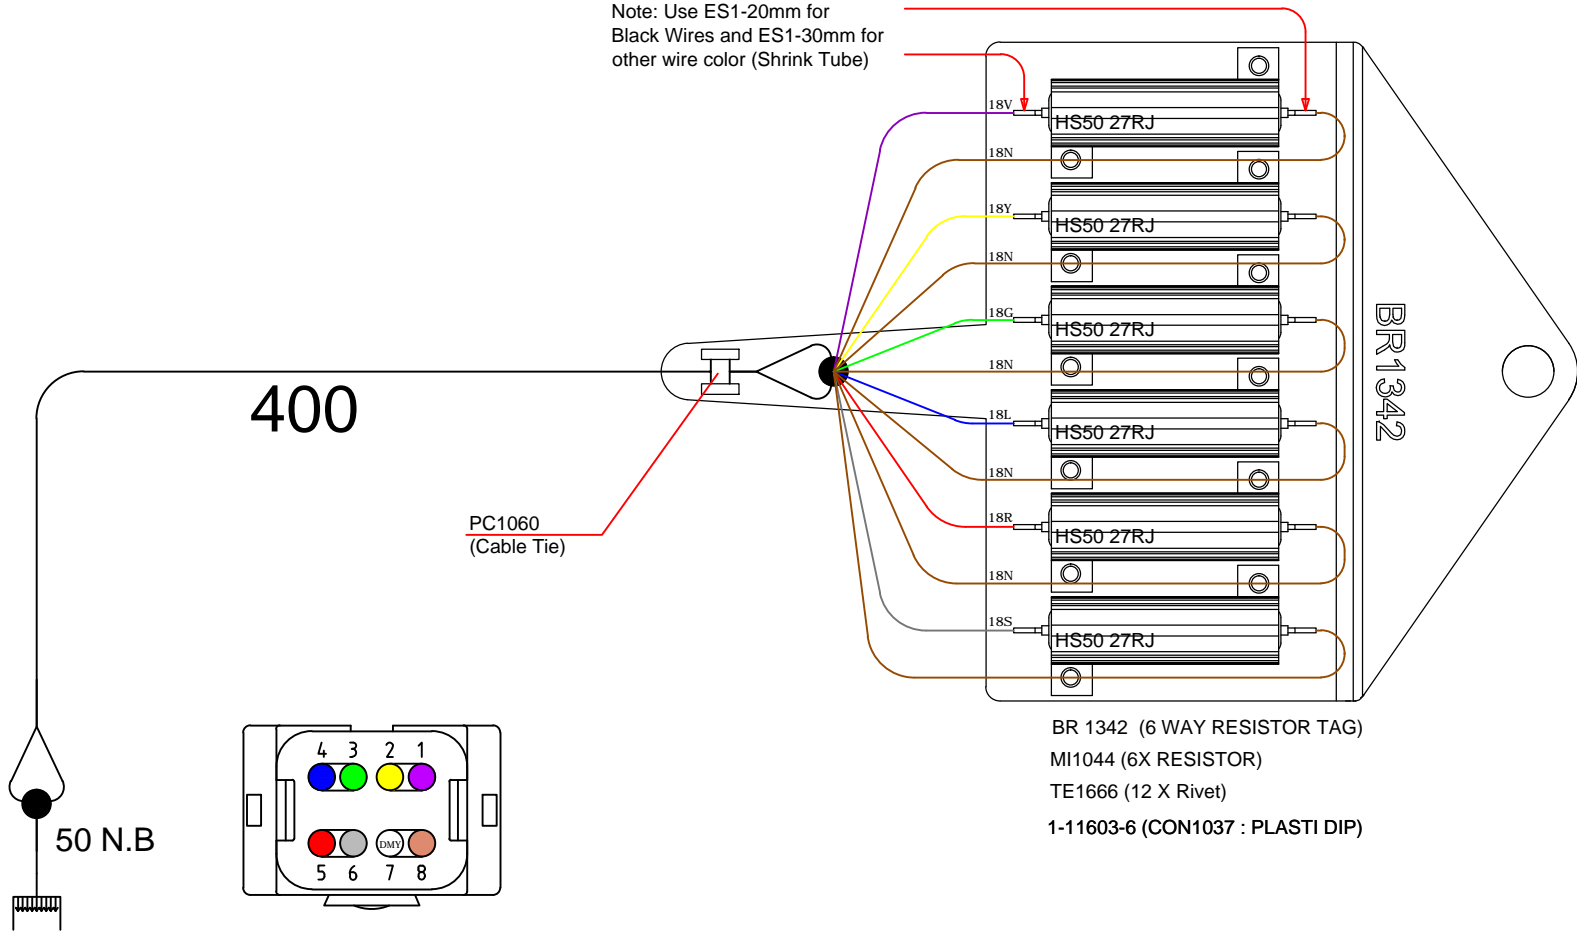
Note: Use ES1-20mm for Black Wires and ES1-30mm for other wire color (Shrink Tube)

18V
HS50 27RJ
18N
18Y
HS50 27RJ
18N
18G
HS50 27RJ
18N
18L
HS50 27RJ
18N
18R
HS50 27RJ
18N
18S
HS50 27RJ

BR1342

400

PC1060
(Cable Tie)

4 3 2 1
DMY
5 6 7 8

50 N.B

BR 1342 (6 WAY RESISTOR TAG)
MI1044 (6X RESISTOR)
TE1666 (12 X Rivet)
1-11603-6 (CON1037 : PLASTI DIP)